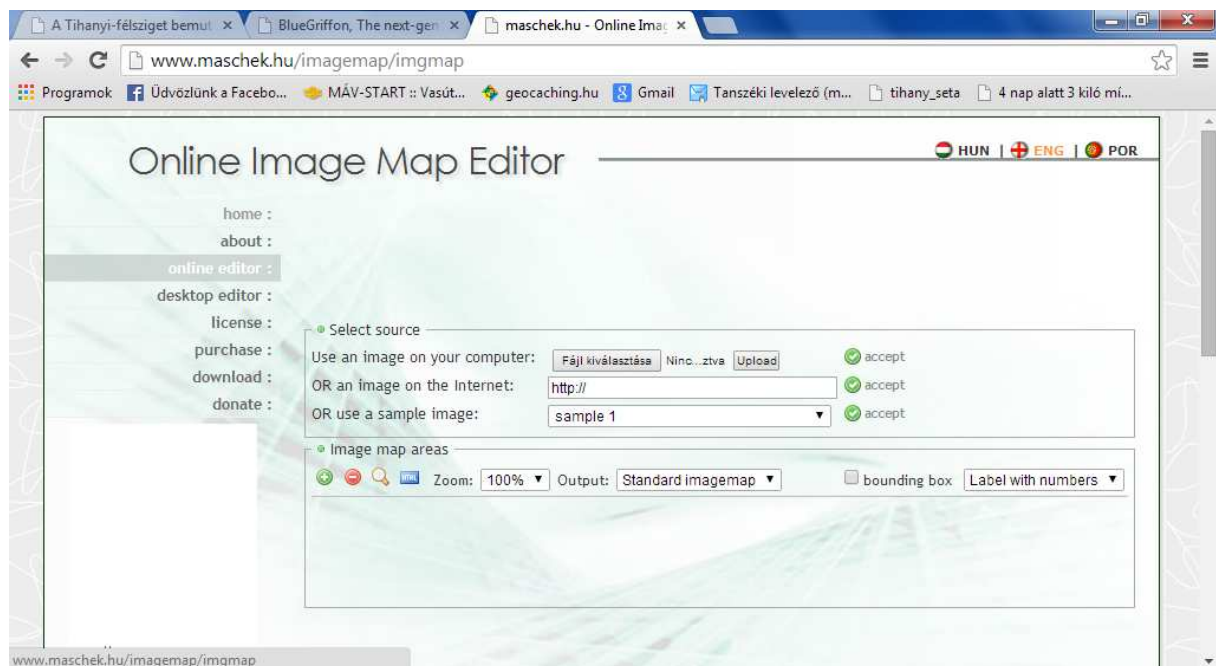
A Tihanyi-félsziget bemut ×
BlueGriffon, The next-gen ×
maschek.hu - Online Imag ×

www.maschek.hu/imagemap/imgmap

Programok
Üdvözlünk a Facebo...
MÁV-START :: Vasút...
geocaching.hu
Gmail
Tanszéki levelező (m...
tihany_seta
4 nap alatt 3 kiló mí...

Online Image Map Editor

HUN | ENG | POR

home :
about :
online editor :
desktop editor :
license :
purchase :
download :
donate :

Select source

Use an image on your computer: Fájl kiválasztása Ninc...ztva Upload accept

OR an image on the Internet: http:// accept

OR use a sample image: sample 1 accept

Image map areas

Zoom: 100% Output: Standard imagemap bounding box Label with numbers

www.maschek.hu/imagemap/imgmap